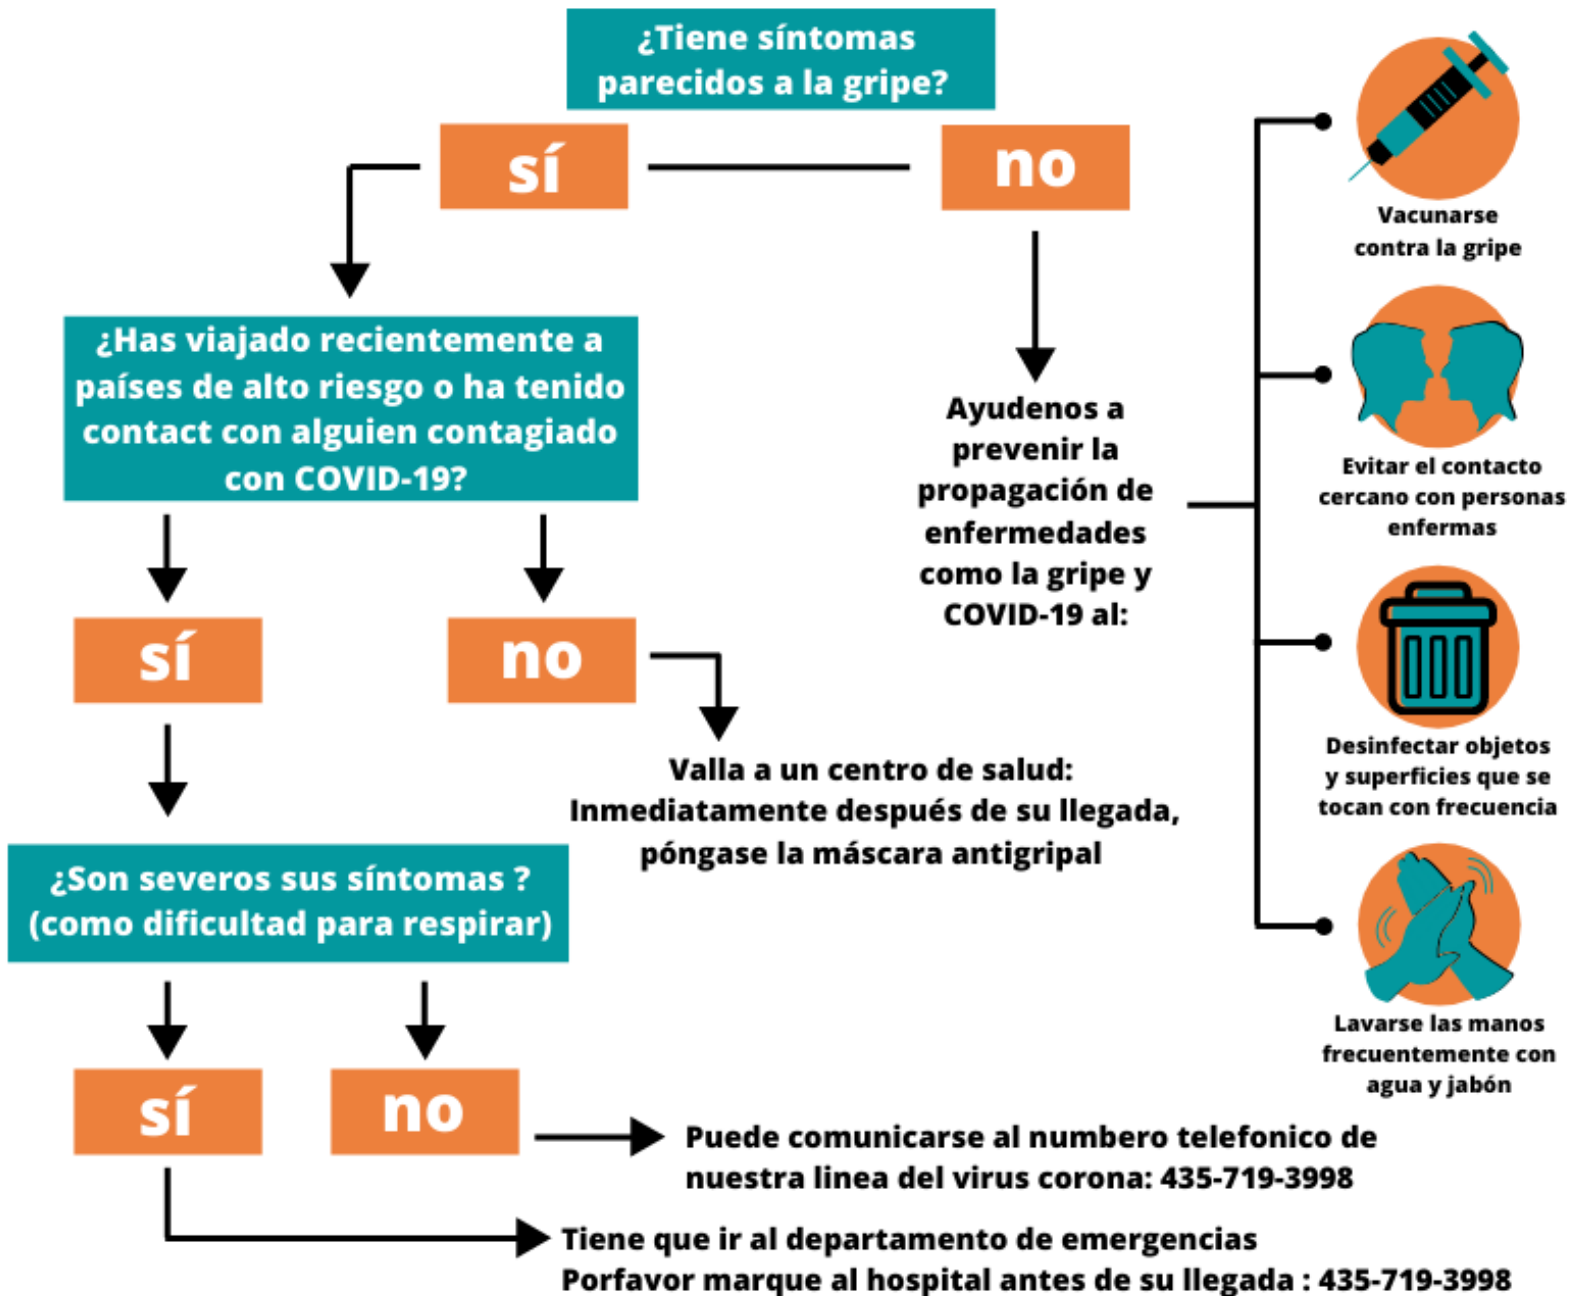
¿Tiene síntomas parecidos a la gripe?

sí

no

¿Has viajado recientemente a países de alto riesgo o ha tenido contact con alguien contagiado con COVID-19?

sí

no

Valla a un centro de salud: Inmediatamente después de su llegada, póngase la máscara antigripal

¿Son severos sus síntomas ? (como dificultad para respirar)

sí

no

Puede comunicarse al numbero telefonico de nuestra linea del virus corona: 435-719-3998

Tiene que ir al departamento de emergencias
Porfavor marque al hospital antes de su llegada : 435-719-3998

Ayudenos a prevenir la propagación de enfermedades como la gripe y COVID-19 al:

Vacunarse contra la gripe

Evitar el contacto cercano con personas enfermas

Desinfectar objetos y superficies que se tocan con frecuencia

Lavarse las manos frecuentemente con agua y jabón